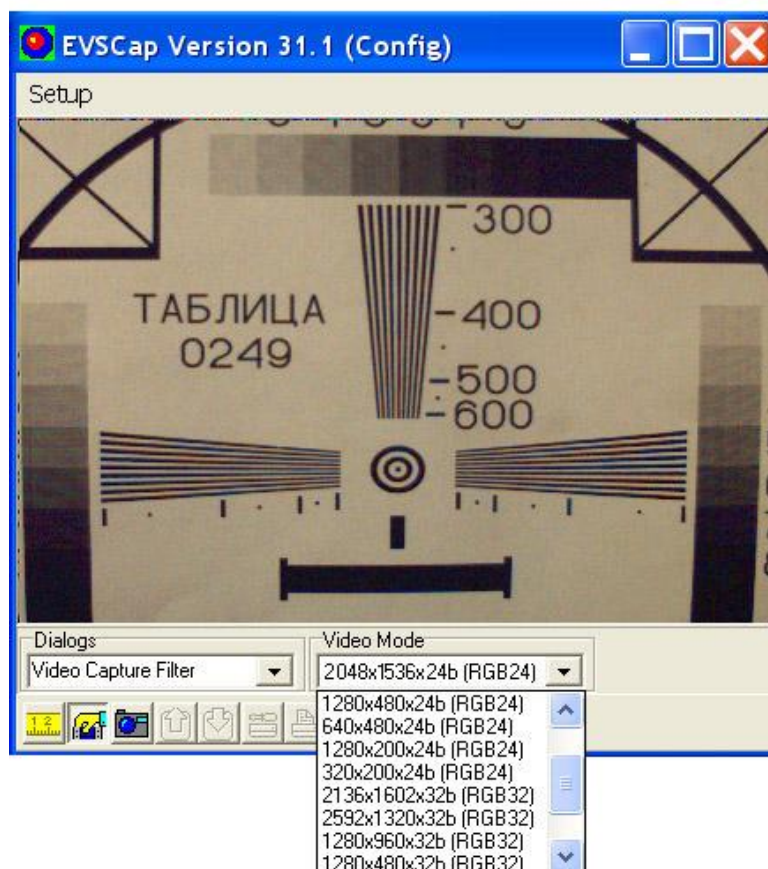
EVSCap Version 31.1 (Config)

Setup

300

ТАБЛИЦА
0249

400

500
600

Dialogs
Video Capture Filter

Video Mode
2048x1536x24b (RGB24)

1280x480x24b (RGB24)
640x480x24b (RGB24)
1280x200x24b (RGB24)
320x200x24b (RGB24)
2136x1602x32b (RGB32)
2592x1320x32b (RGB32)
1280x960x32b (RGB32)
1280x480x32b (RGB32)